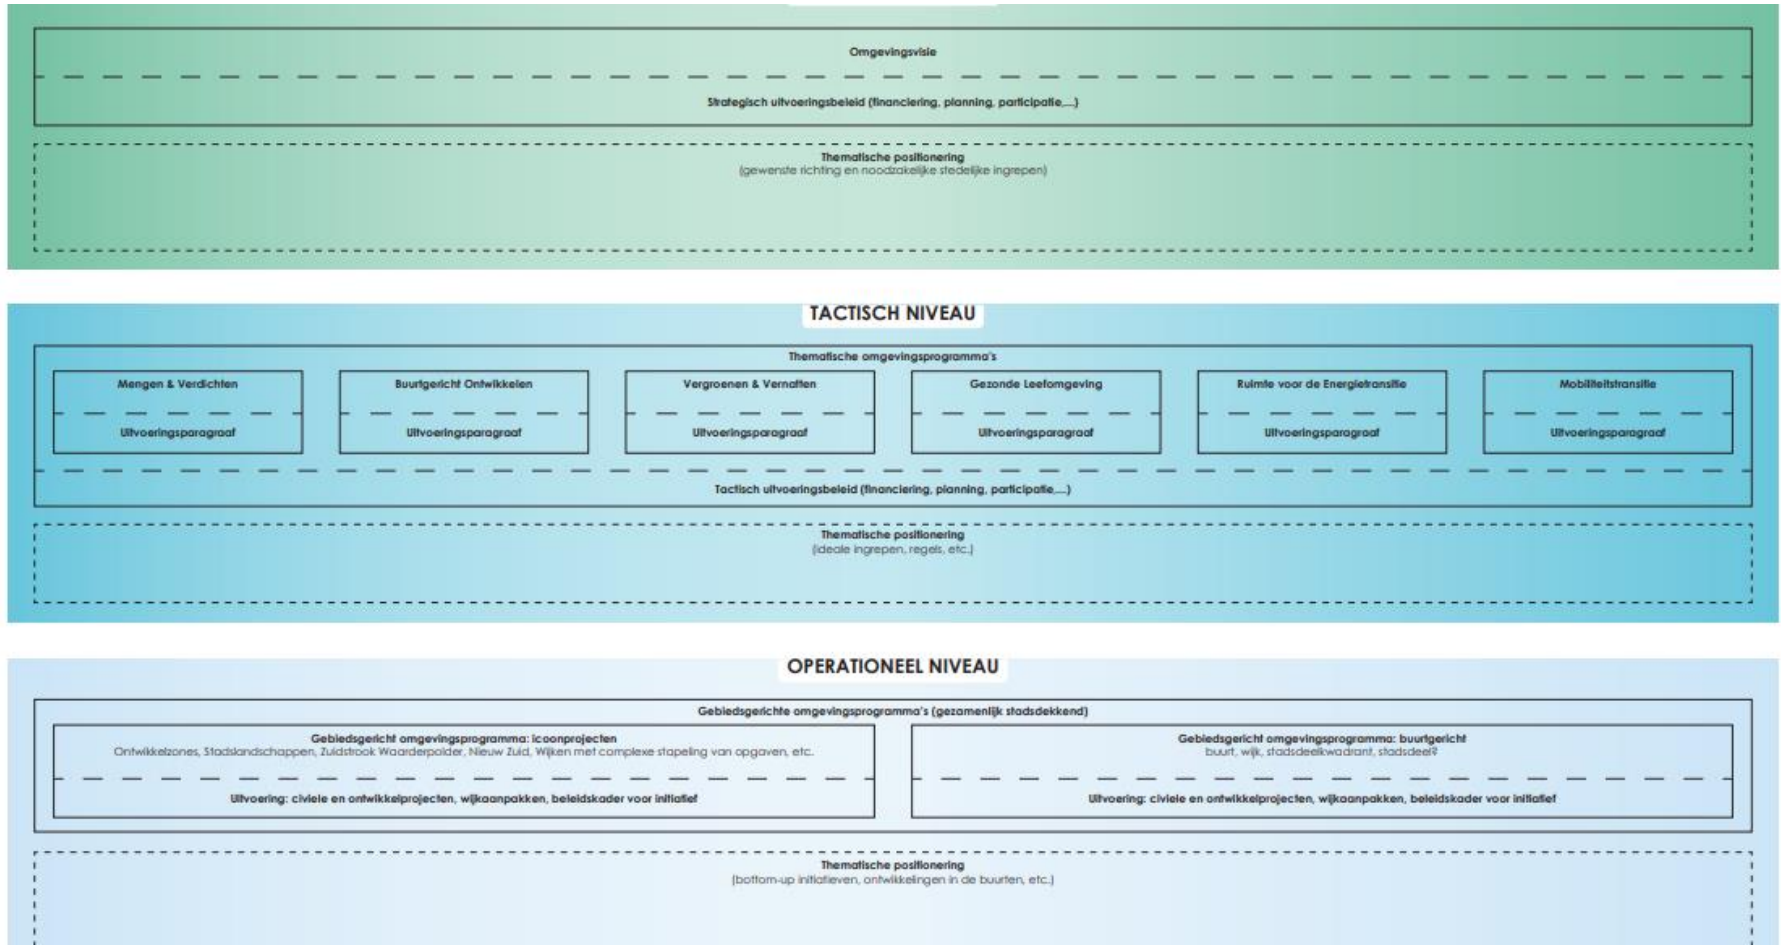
Omgevingsvisie

Strategisch uitvoeringsbeleid (financiering, planning, participatie,...)

Thematische positionering
(gewenste richting en noodzakelijke stedelijke ingrepen)

TACTISCH NIVEAU

Thematische omgevingsprogramma's

Mengen & Verdichten

Uitvoeringsparagraaf

Buurtgericht Ontwikkelen

Uitvoeringsparagraaf

Vergroenen & Vernatten

Uitvoeringsparagraaf

Gezonde Leefomgeving

Uitvoeringsparagraaf

Ruimte voor de Energietransitie

Uitvoeringsparagraaf

Mobiliteitstransitie

Uitvoeringsparagraaf

Tactisch uitvoeringsbeleid (financiering, planning, participatie,...)

Thematische positionering
(ideale ingrepen, regels, etc.)

OPERATIONEEL NIVEAU

Gebiedsgerichte omgevingsprogramma's (gezamenlijk stadsdekkend)

Gebiedsgericht omgevingsprogramma: icoonprojecten
Ontwikkelzones, Stadslandschappen, Zuidstrook Waarderpolder, Nieuw Zuid, Wijken met complexe stapeling van opgaven, etc.

Uitvoering: civiele en ontwikkelprojecten, wijkaanpakken, beleidskader voor initiatief

Gebiedsgericht omgevingsprogramma: buurtgericht
buurt, wijk, stadsdeelkwadrant, stadsdeel?

Uitvoering: civiele en ontwikkelprojecten, wijkaanpakken, beleidskader voor initiatief

Thematische positionering
(bottom-up initiatieven, ontwikkelingen in de buurten, etc.)